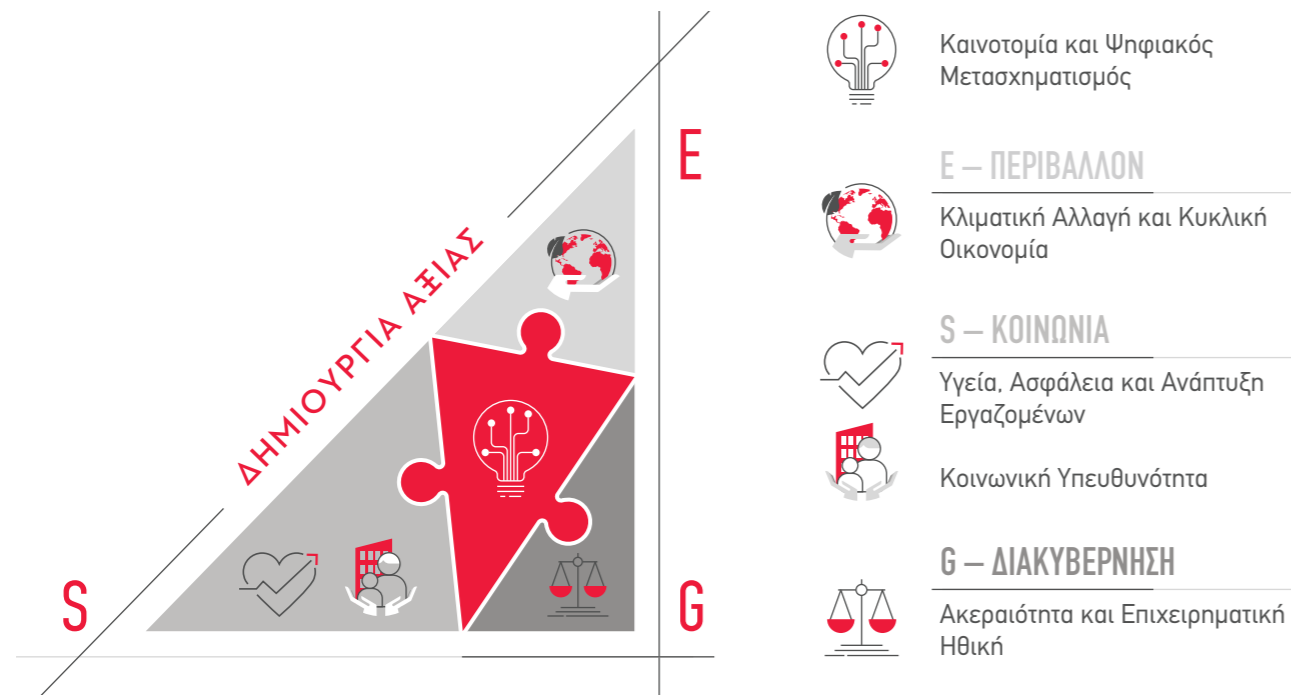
ΔΗΜΙΟΥΡΓΙΑ ΑΞΙΑΣ

E

S

G

Καινοτομία και Ψηφιακός Μετασχηματισμός

E – ΠΕΡΙΒΑΛΛΟΝ

Κλιματική Αλλαγή και Κυκλική Οικονομία

S – ΚΟΙΝΩΝΙΑ

Υγεία, Ασφάλεια και Ανάπτυξη Εργαζομένων

Κοινωνική Υπευθυνότητα

G – ΔΙΑΚΥΒΕΡΝΗΣΗ

Ακεραιότητα και Επιχειρηματική Ηθική